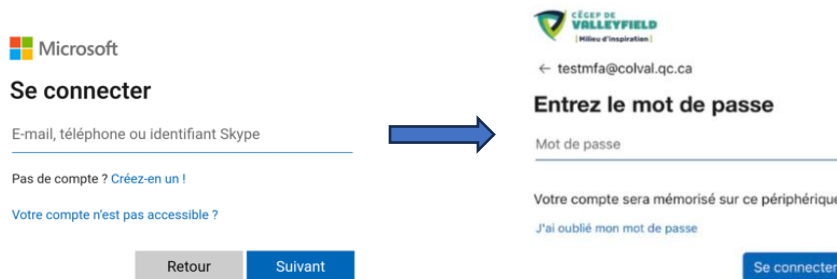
Microsoft

Se connecter

E-mail, téléphone ou identifiant Skype

Pas de compte ? Créez-en un !

Votre compte n'est pas accessible ?

Retour Suivant

CÉGEP DE VALLEYFIELD
| Milieu d'inspiration |

← testmfa@colval.qc.ca

Entrez le mot de passe

Mot de passe

Votre compte sera mémorisé sur ce périphérique

J'ai oublié mon mot de passe

Se connecter